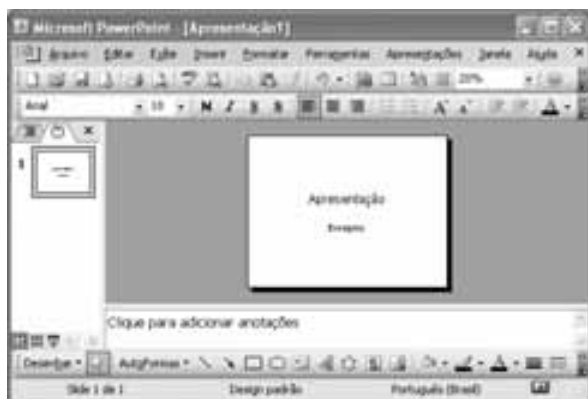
Microsoft PowerPoint - [Apresentação1]

Arquivo Editar Exibir Inserir Formatar Ferramentas Apresentações Janela Ajuda

20%

Arial 10 N I S S A A

1

Apresentação

Ensaio

Clique para adicionar anotações

Desenhar AutoFormas

Slide 1 de 1 Design padrão Português (Brasil)